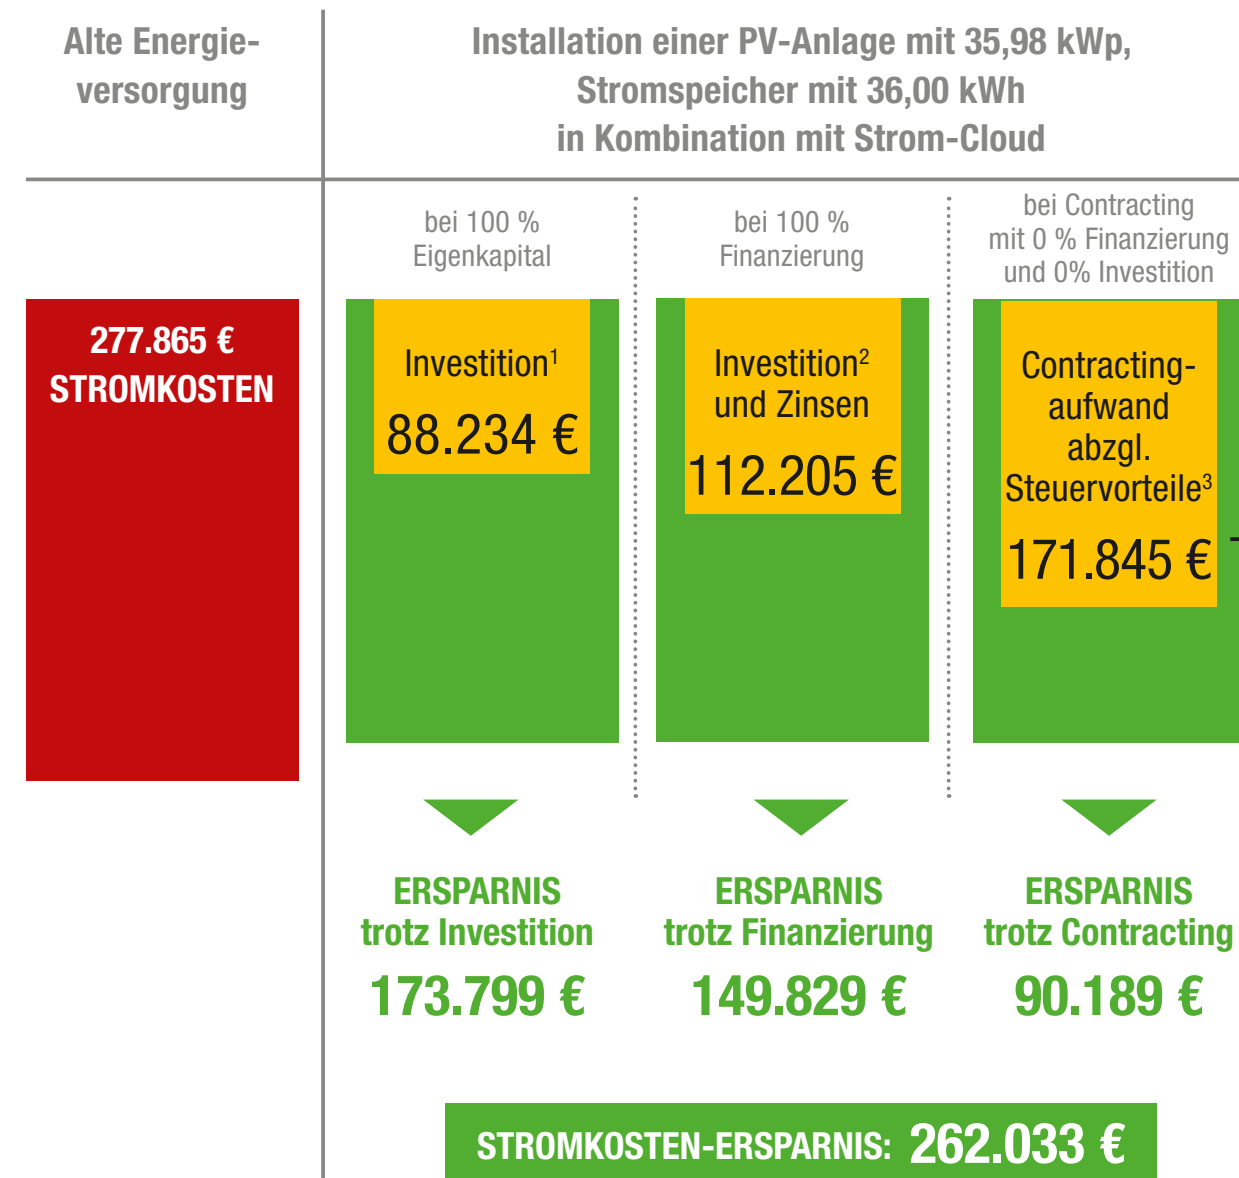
Alte Energieversorgung

Installation einer PV-Anlage mit 35,98 kWp, Stromspeicher mit 36,00 kWh in Kombination mit Strom-Cloud

277.865 €
STROMKOSTEN

bei 100 % Eigenkapital

Investition$^1$
88.234 €

bei 100 % Finanzierung

Investition$^2$ und Zinsen
112.205 €

bei Contracting mit 0 % Finanzierung und 0% Investition

Contracting-aufwand abzgl. Steuervorteile$^3$
171.845 €

ERSPARNIS
trotz Investition
173.799 €

ERSPARNIS
trotz Finanzierung
149.829 €

ERSPARNIS
trotz Contracting
90.189 €

STROMKOSTEN-ERSPARNIS: 262.033 €